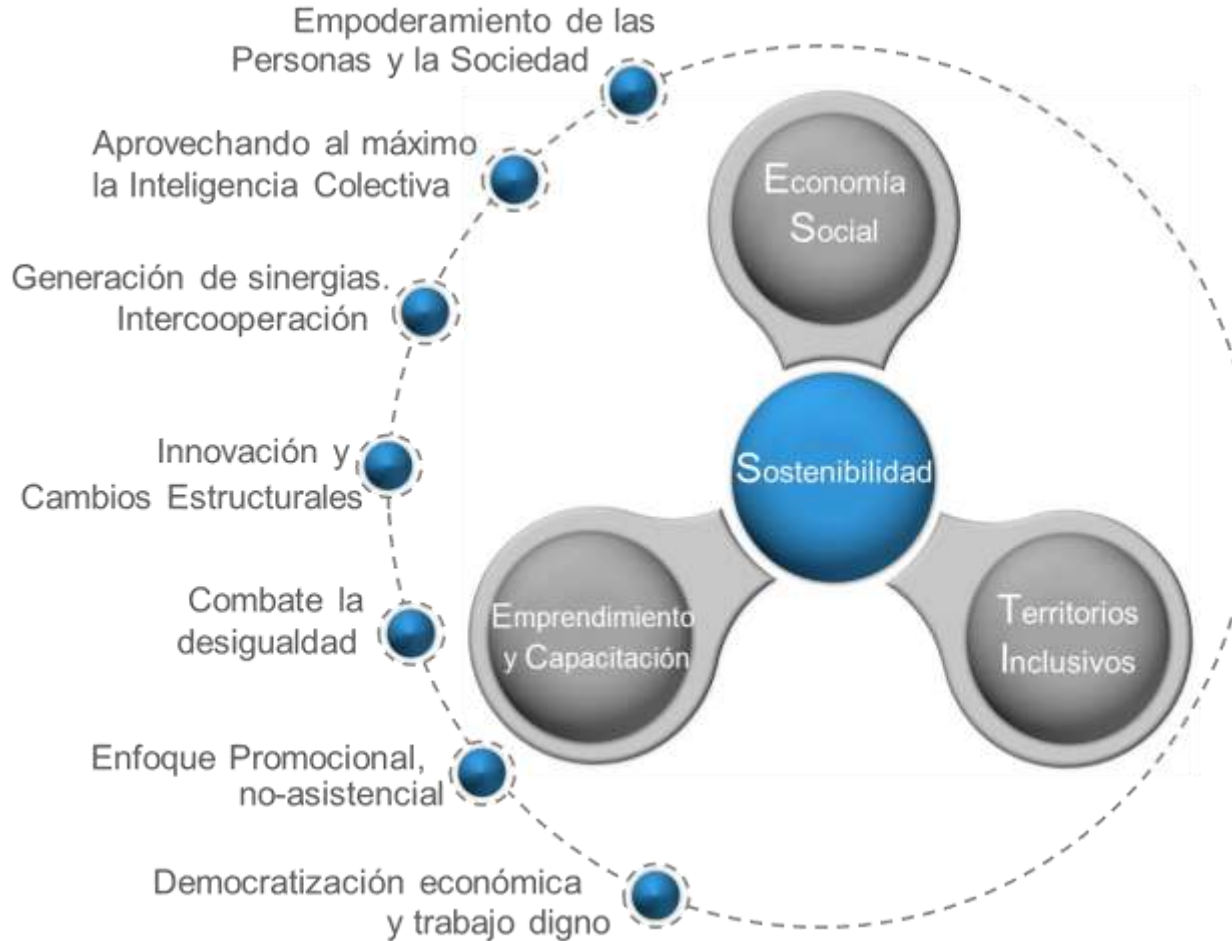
Empoderamiento de las Personas y la Sociedad

Aprovechando al máximo la Inteligencia Colectiva

Generación de sinergias. Intercooperación

Innovación y Cambios Estructurales

Combate la desigualdad

Enfoque Promocional, no-asistencial

Democratización económica y trabajo digno

Economía Social

Sostenibilidad

Emprendimiento y Capacitación

Territorios Inclusivos